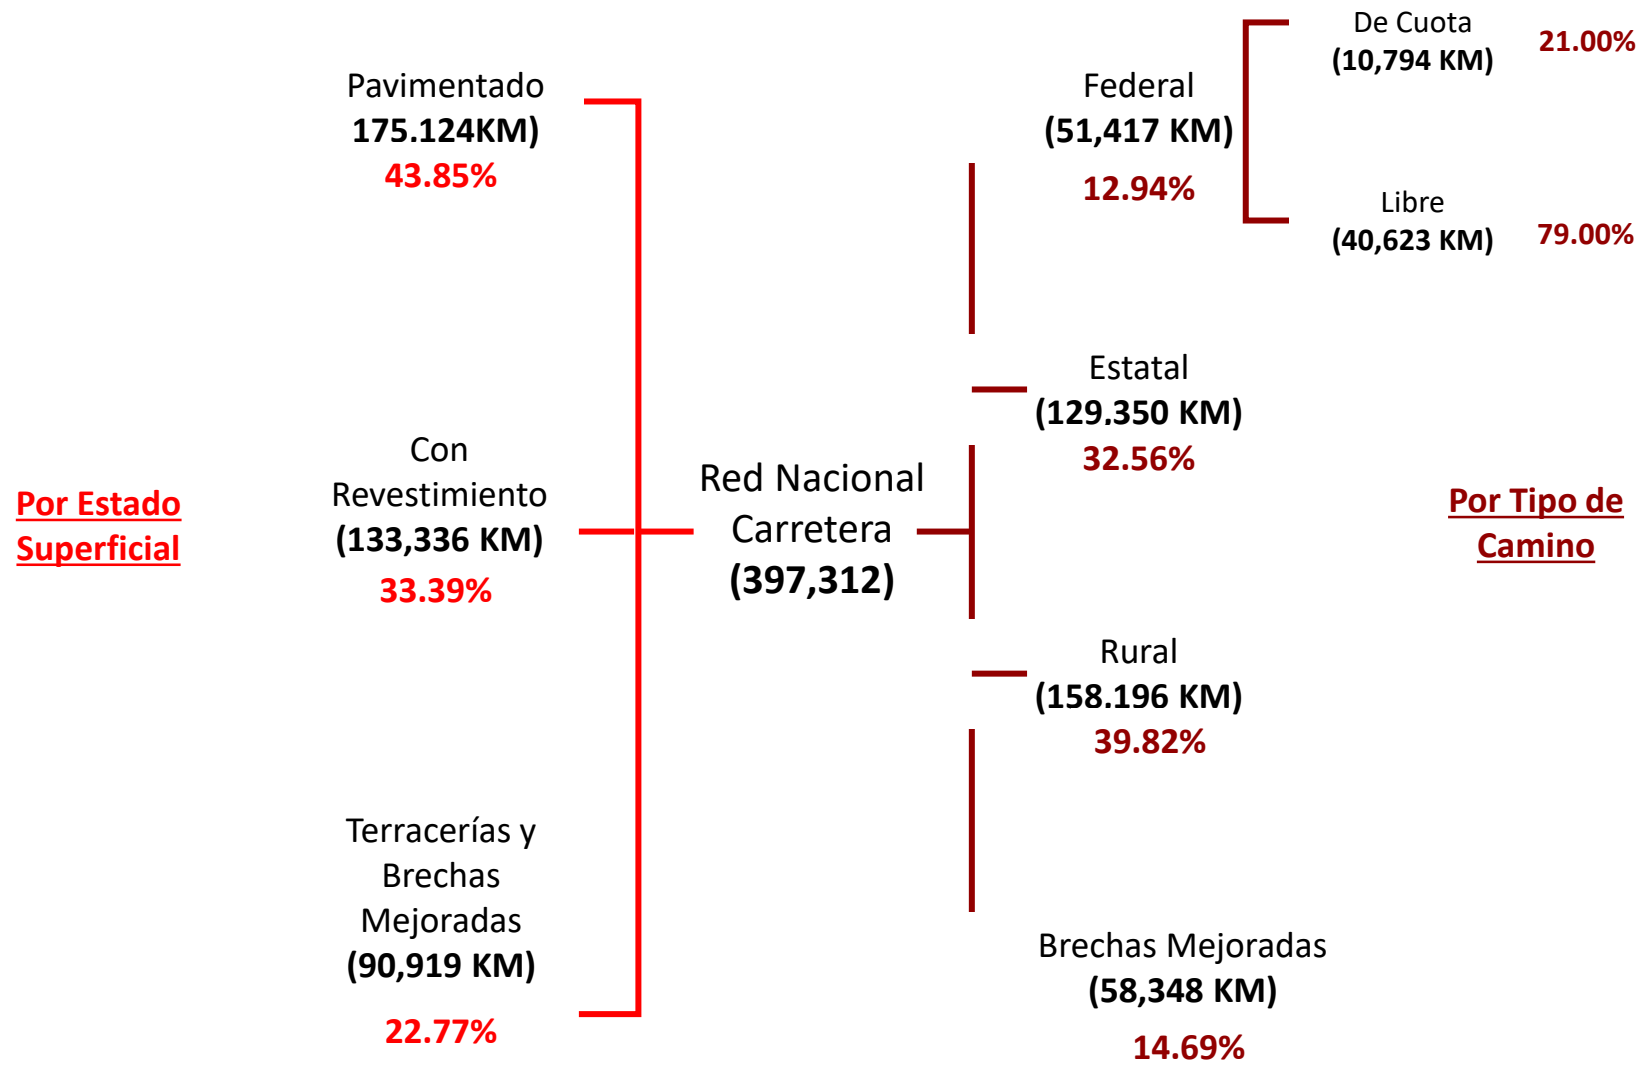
Por Estado Superficial

Pavimentado
175.124KM)
43.85%

Con Revestimiento
(133,336 KM)
33.39%

Terracerías y Brechas Mejoradas
(90,919 KM)
22.77%

Red Nacional Carretera
(397,312)

Federal
(51,417 KM)
12.94%

De Cuota
(10,794 KM)
21.00%

Libre
(40,623 KM)
79.00%

Estatal
(129.350 KM)
32.56%

Rural
(158.196 KM)
39.82%

Brechas Mejoradas
(58,348 KM)
14.69%

Por Tipo de Camino